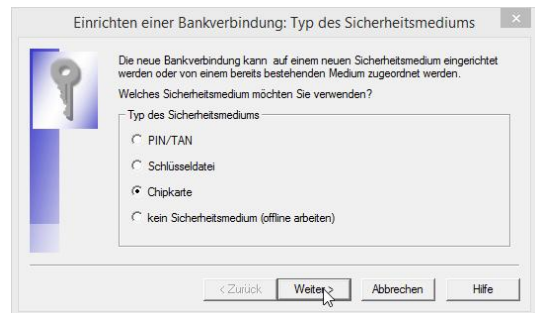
Einrichten einer Bankverbindung: Typ des Sicherheitsmediums

Die neue Bankverbindung kann auf einem neuen Sicherheitsmedium eingerichtet werden oder von einem bereits bestehenden Medium zugeordnet werden.

Welches Sicherheitsmedium möchten Sie verwenden?

Typ des Sicherheitsmediums

PIN/TAN

Schlüsseldatei

Chipkarte

kein Sicherheitsmedium (offline arbeiten)

< Zurück
Weiter >
Abbrechen
Hilfe